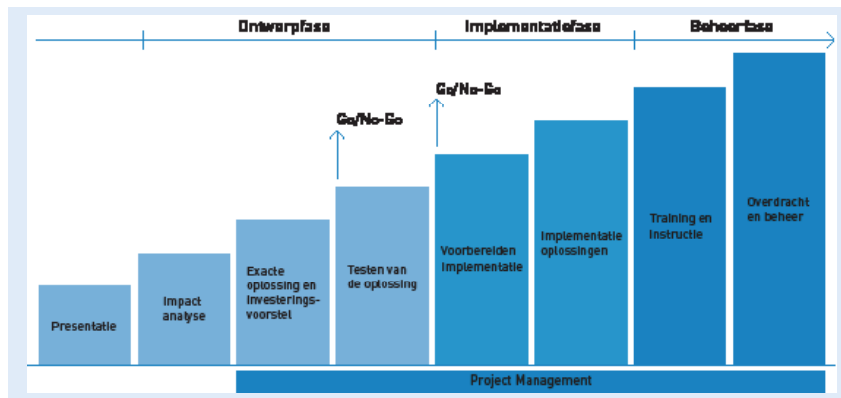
Ontwerpfase

Implementatiefase

Beheerfase

Go/No-Go

Go/No-Go

Presentatie

Impact analyse

Exacte oplossing en Investeringsvoorstel

Testen van de oplossing

Voorbereiden Implementatie

Implementatie oplossingen

Training en Instructie

Overdracht en beheer

Project Management